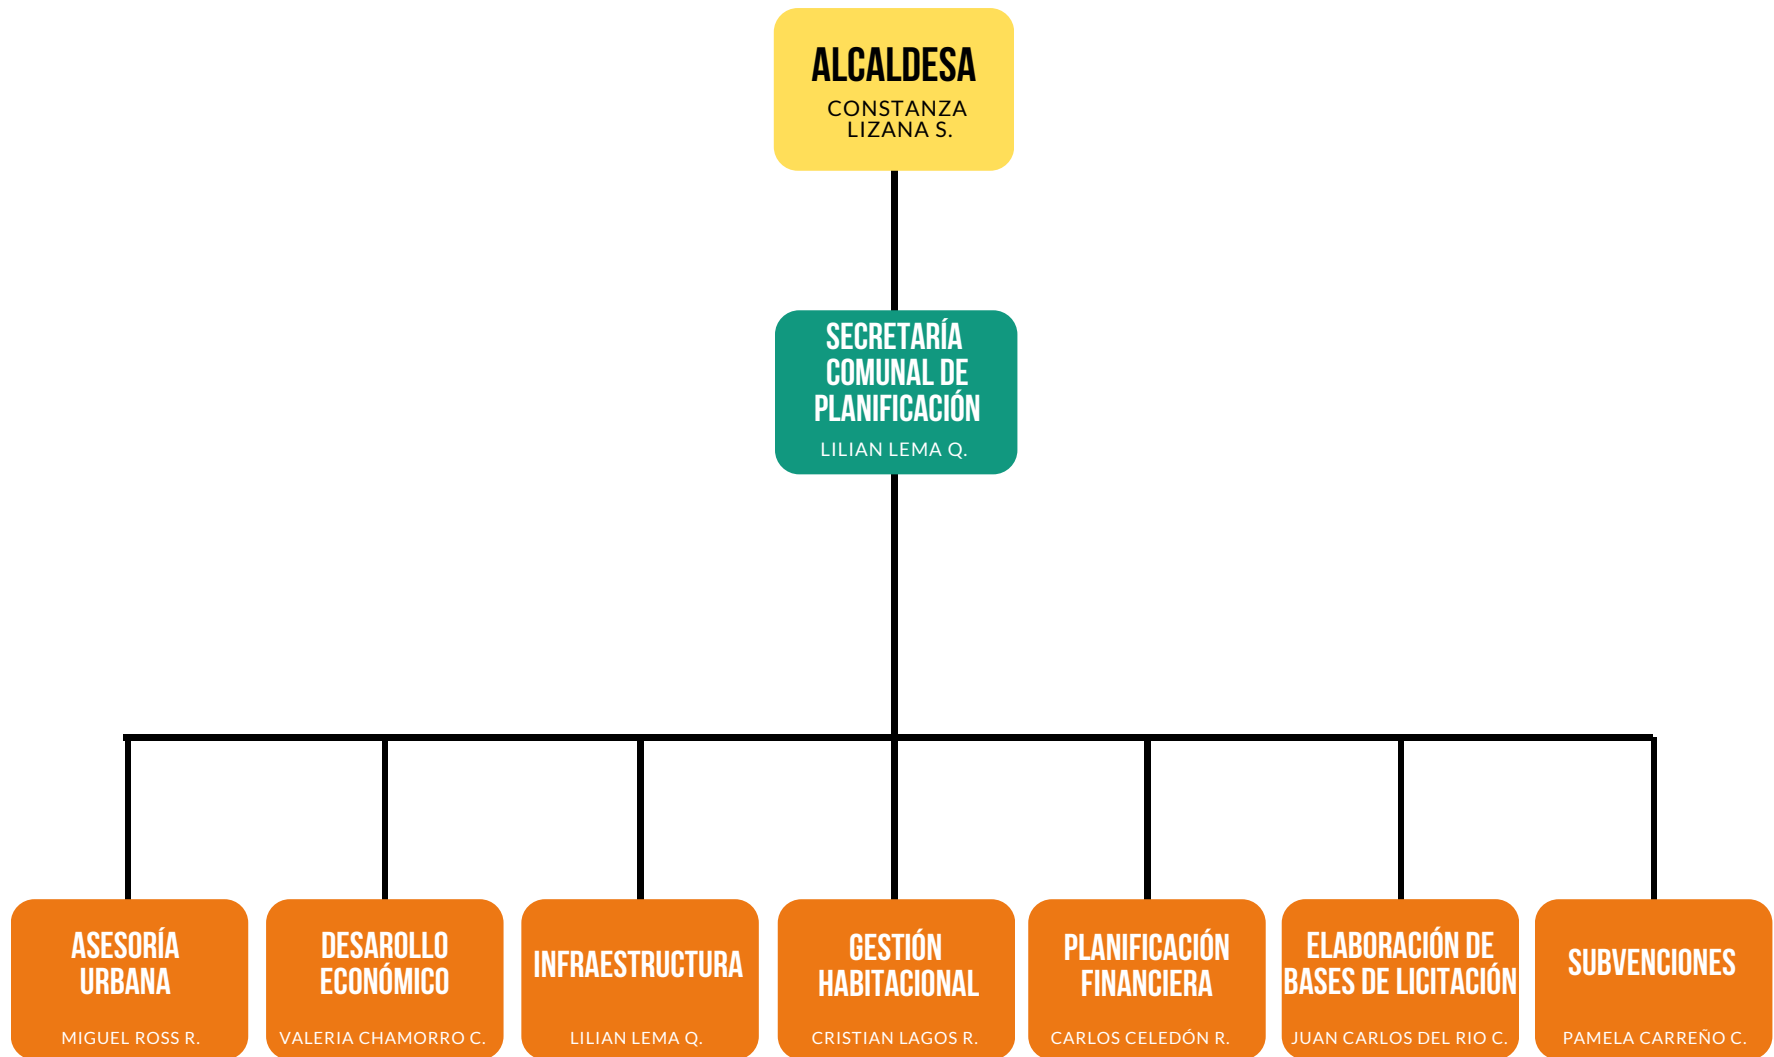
ALCALDESA
CONSTANZA LIZANA S.

SECRETARÍA COMUNAL DE PLANIFICACIÓN
LILIAN LEMA Q.

ASESORÍA URBANA
MIGUEL ROSS R.

DESAROLLO ECONÓMICO
VALERIA CHAMORRO C.

INFRAESTRUCTURA
LILIAN LEMA Q.

GESTIÓN HABITACIONAL
CRISTIAN LAGOS R.

PLANIFICACIÓN FINANCIERA
CARLOS CELEDÓN R.

ELABORACIÓN DE BASES DE LICITACIÓN
JUAN CARLOS DEL RIO C.

SUBVENCIONES
PAMELA CARREÑO C.